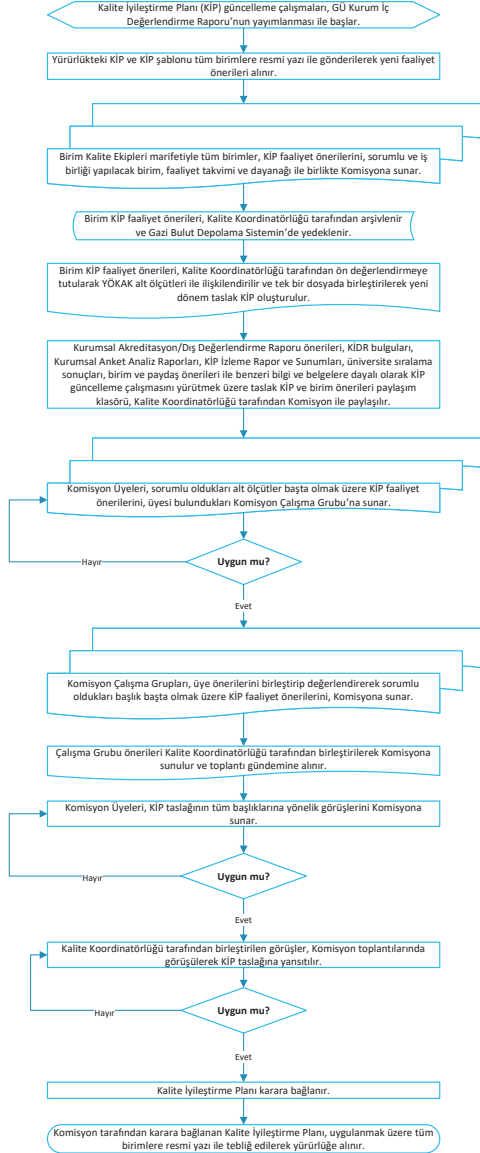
Kalite İyileştirme Planı (KİP) güncelleme çalışmaları, GÜ Kurum İç Değerlendirme Raporu'nun yayımlanması ile başlar.

Yürürlükteki KİP ve KİP şablonu tüm birimlere resmi yazı ile gönderilerek yeni faaliyet önerileri alınır.

Birim Kalite Ekipleri marifetiyle tüm birimler, KİP faaliyet önerilerini, sorumlu ve iş birliği yapılacak birim, faaliyet takvimi ve dayanağı ile birlikte Komisyona sunar.

Birim KİP faaliyet önerileri, Kalite Koordinatörlüğü tarafından arşivlenir ve Gazi Bulut Depolama Sistemin'de yedeklenir.

Birim KİP faaliyet önerileri, Kalite Koordinatörlüğü tarafından ön değerlendirmeye tutularak YÖKAK alt ölçütleri ile ilişkilendirilir ve tek bir dosyada birleştirilerek yeni dönem taslak KİP oluşturulur.

Kurumsal Akreditasyon/Dış Değerlendirme Raporu önerileri, KİDR bulguları, Kurumsal Anket Analiz Raporları, KİP İzleme Rapor ve Sunumları, üniversite sıralama sonuçları, birim ve paydaş önerileri ile benzeri bilgi ve belgelere dayalı olarak KİP güncelleme çalışmasını yürütmek üzere taslak KİP ve birim önerileri paylaşım klasörü, Kalite Koordinatörlüğü tarafından Komisyon ile paylaşılır.

Komisyon Üyeleri, sorumlu oldukları alt ölçütler başta olmak üzere KİP faaliyet önerilerini, üyesi bulundukları Komisyon Çalışma Grubu'na sunar.

Hayır

Uygun mu?

Evet

Komisyon Çalışma Grupları, üye önerilerini birleştirip değerlendirerek sorumlu oldukları başlık başta olmak üzere KİP faaliyet önerilerini, Komisyona sunar.

Çalışma Grubu önerileri Kalite Koordinatörlüğü tarafından birleştirilerek Komisyona sunulur ve toplantı gündemine alınır.

Komisyon Üyeleri, KİP taslağının tüm başlıklarına yönelik görüşlerini Komisyona sunar.

Hayır

Uygun mu?

Evet

Kalite Koordinatörlüğü tarafından birleştirilen görüşler, Komisyon toplantılarında görüşülerek KİP taslağına yansıtılır.

Hayır

Uygun mu?

Evet

Kalite İyileştirme Planı karara bağlanır.

Komisyon tarafından karara bağlanan Kalite İyileştirme Planı, uygulanmak üzere tüm birimlere resmi yazı ile tebliğ edilerek yürürlüğe alınır.